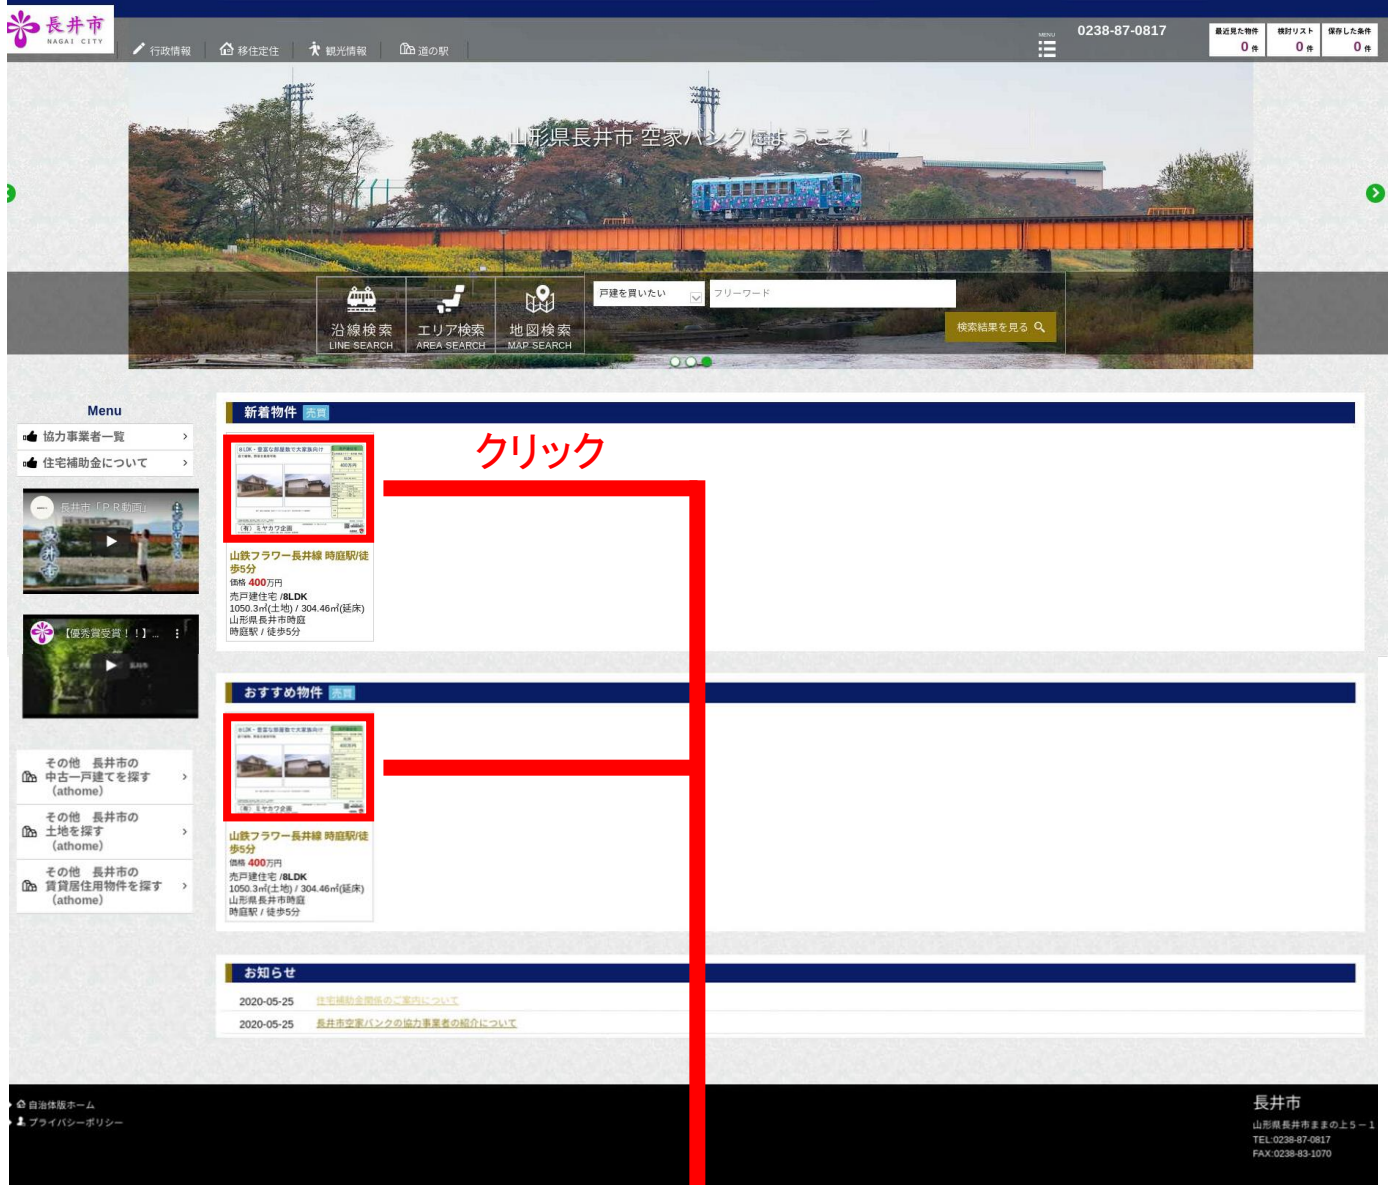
長井市 NAGAI CITY

行政情報 移住定住 観光情報 道の駅

MENU

0238-87-0817

最近見た物件 0件 検討リスト 0件 保存した条件 0件

山形県長井市 空家バンクにようこそ！

沿線検索 LINE SEARCH エリア検索 AREA SEARCH 地図検索 MAP SEARCH

戸建を買いたい フリーワード

検索結果を見る

Menu

協力事業者一覧

住宅補助金について

長井市「PR動画」

【優秀賞受賞！！】...

その他　長井市の中古一戸建てを探す（athome）

その他　長井市の土地を探す（athome）

その他　長井市の賃貸居住用物件を探す（athome）

新着物件 売買

クリック

山鉄フラワー長井線 時庭駅/徒歩5分
価格 400万円
売戸建住宅 /8LDK
1050.3㎡(土地) / 304.46㎡(延床)
山形県長井市時庭
時庭駅 / 徒歩5分

おすすめ物件 売買

山鉄フラワー長井線 時庭駅/徒歩5分
価格 400万円
売戸建住宅 /8LDK
1050.3㎡(土地) / 304.46㎡(延床)
山形県長井市時庭
時庭駅 / 徒歩5分

お知らせ

2020-05-25 住宅補助金関係のご案内について

2020-05-25 長井市空家バンクの協力事業者の紹介について

自治体版ホーム

プライバシーポリシー

長井市
山形県長井市ままの上5－1
TEL:0238-87-0817
FAX:0238-83-1070